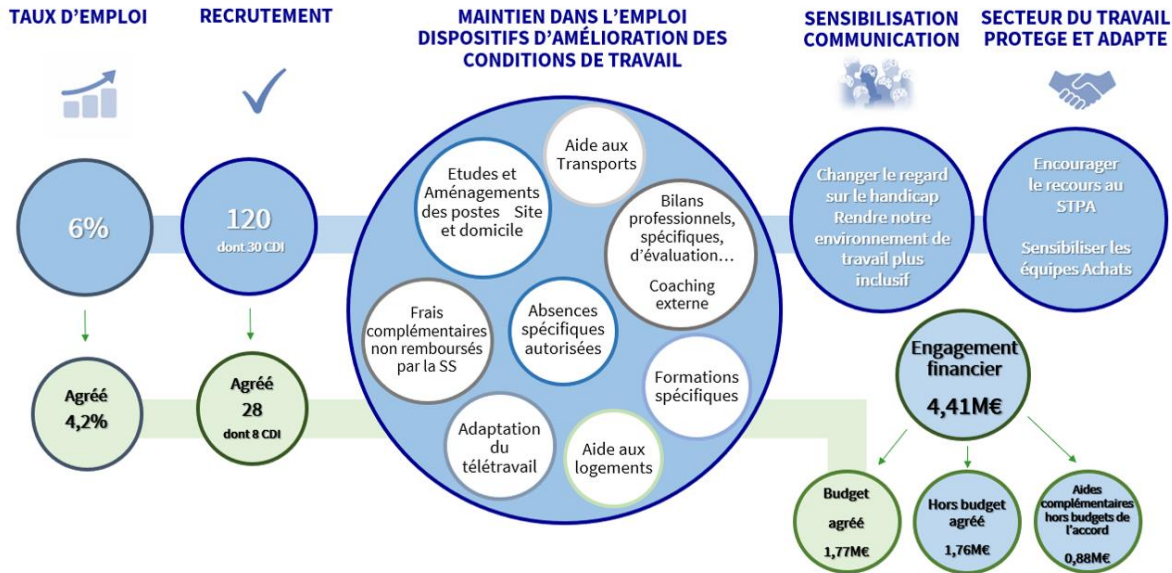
TAUX D'EMPLOI

RECRUTEMENT

MAINTIEN DANS L'EMPLOI
DISPOSITIFS D'AMÉLIORATION DES CONDITIONS DE TRAVAIL

SENSIBILISATION COMMUNICATION

SECTEUR DU TRAVAIL PROTEGE ET ADAPTE

6%

120
dont 30 CDI

Etudes et Aménagements des postes Site et domicile

Aide aux Transports

Bilans professionnels, spécifiques, d'évaluation…
Coaching externe

Frais complémentaires non remboursés par la SS

Absences spécifiques autorisées

Formations spécifiques

Adaptation du télétravail

Aide aux logements

Changer le regard sur le handicap
Rendre notre environnement de travail plus inclusif

Encourager le recours au STPA

Sensibiliser les équipes Achats

Agréé
4,2%

Agréé
28
dont 8 CDI

Engagement financier
4,41M€

Budget agréé
1,77M€

Hors budget agréé
1,76M€

Aides complémentaires hors budgets de l'accord
0,88M€